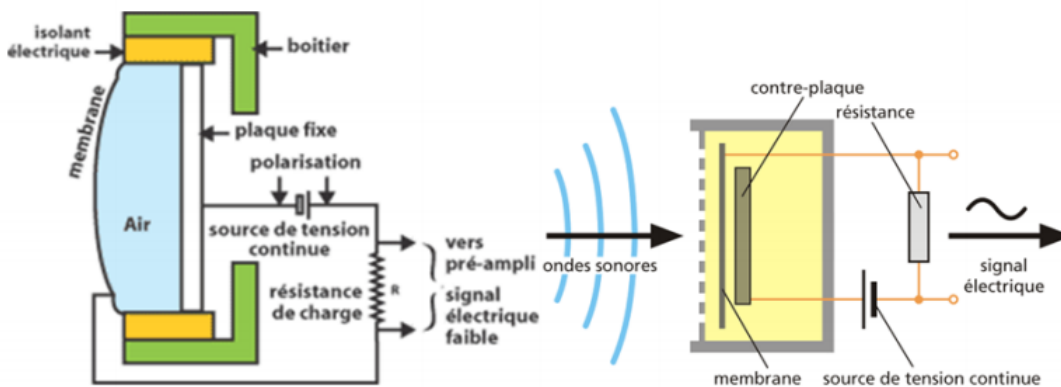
isolant électrique

boitier

membrane

plaque fixe

polarisation

Air

source de tension continue

vers pré-ampli

R

résistance de charge

signal électrique faible

ondes sonores

contre-plaque

résistance

signal électrique

membrane

source de tension continue